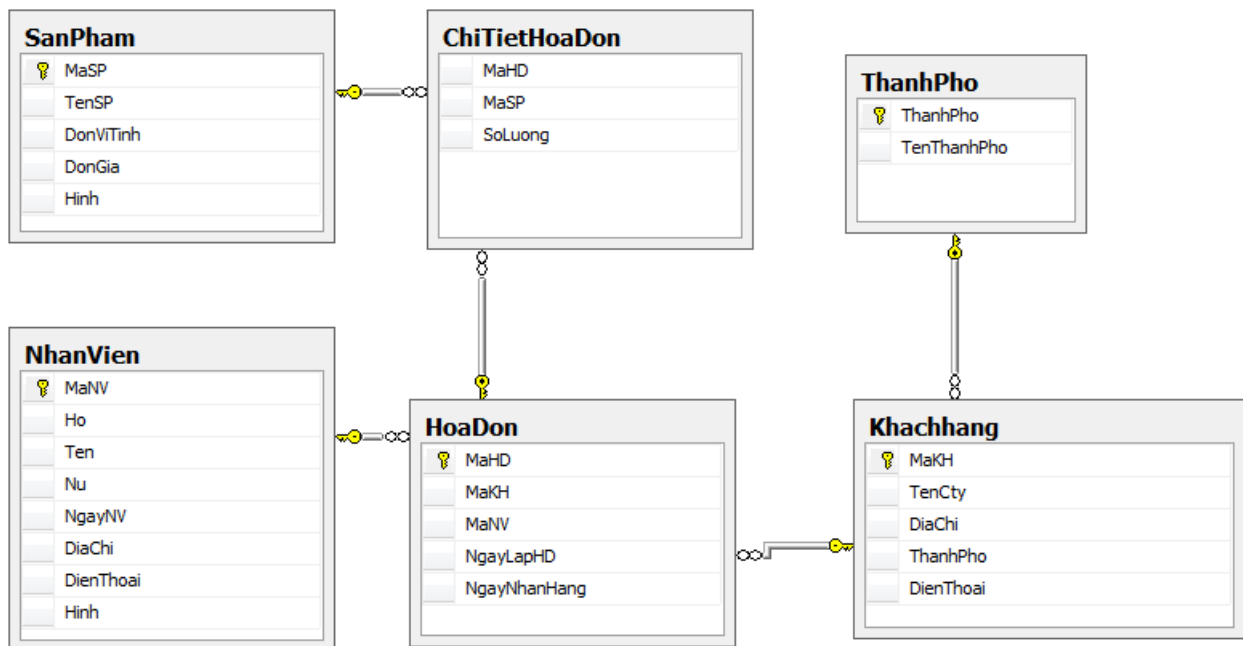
SanPham
MaSP
TenSP
DonViTinh
DonGia
Hinh

ChiTietHoaDon
MaHD
MaSP
SoLuong

ThanhPho
ThanhPho
TenThanhPho

NhanVien
MaNV
Ho
Ten
Nu
NgayNV
DiaChi
DienThoai
Hinh

HoaDon
MaHD
MaKH
MaNV
NgayLapHD
NgayNhanHang

Khachhang
MaKH
TenCty
DiaChi
ThanhPho
DienThoai